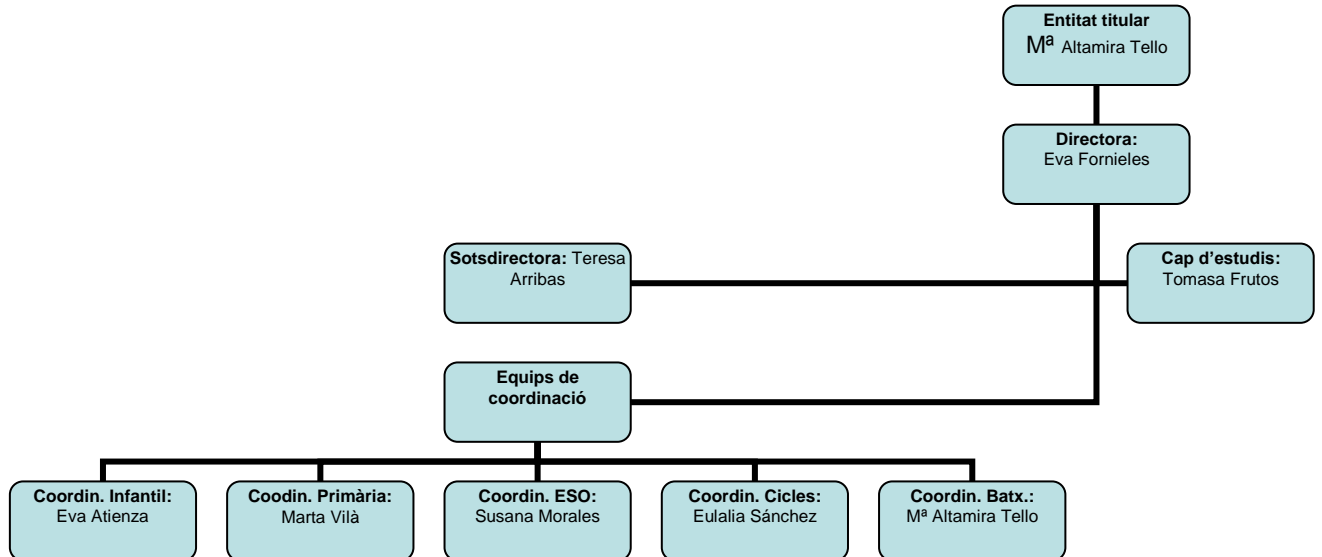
**Entitat titular**
Mª Altamira Tello

**Directora:**
Eva Fornieles

**Sotsdirectora:** Teresa Arribas

**Cap d'estudis:**
Tomasa Frutos

**Equips de coordinació**

**Coordin. Infantil:**
Eva Atienza

**Coodin. Primària:**
Marta Vilà

**Coordin. ESO:**
Susana Morales

**Coordin. Cicles:**
Eulalia Sánchez

**Coordin. Batx.:**
Mª Altamira Tello